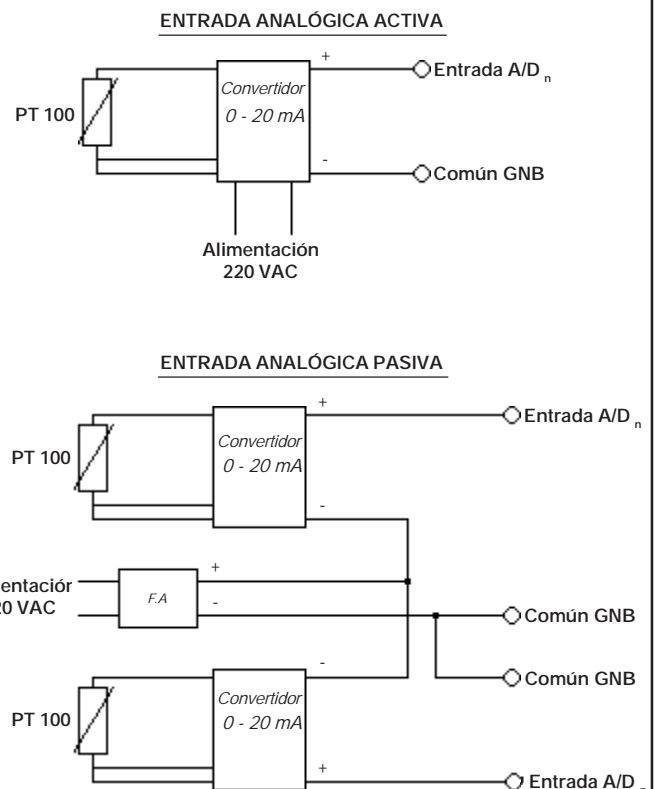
ENTRADA ANALÓGICA ACTIVA

PT 100

Convertidor
0 - 20 mA

+

-

Entrada A/D $_n$

Común GNB

Alimentación
220 VAC

ENTRADA ANALÓGICA PASIVA

PT 100

Convertidor
0 - 20 mA

+

-

Entrada A/D $_n$

entació
20 VAC

F.A

+

-

Común GNB

Común GNB

PT 100

Convertidor
0 - 20 mA

-

+

Entrada A/D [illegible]